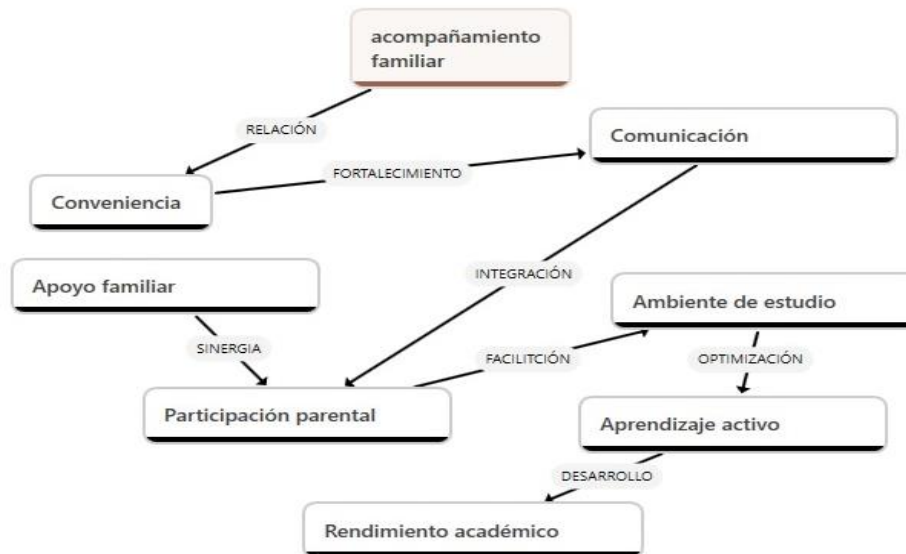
acompañamiento familiar

RELACIÓN

Comunicación

FORTALECIMIENTO

Conveniencia

Apoyo familiar

INTEGRACIÓN

Ambiente de estudio

SINERGIA

FACILITCIÓN

OPTIMIZACIÓN

Participación parental

Aprendizaje activo

DESARROLLO

Rendimiento académico